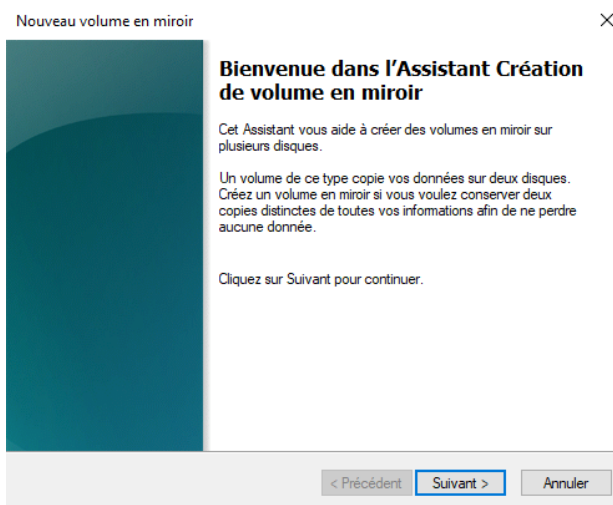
Nouveau volume en miroir

×

Bienvenue dans l'Assistant Création de volume en miroir

Cet Assistant vous aide à créer des volumes en miroir sur plusieurs disques.

Un volume de ce type copie vos données sur deux disques. Créez un volume en miroir si vous voulez conserver deux copies distinctes de toutes vos informations afin de ne perdre aucune donnée.

Cliquez sur Suivant pour continuer.

< Précédent Suivant > Annuler